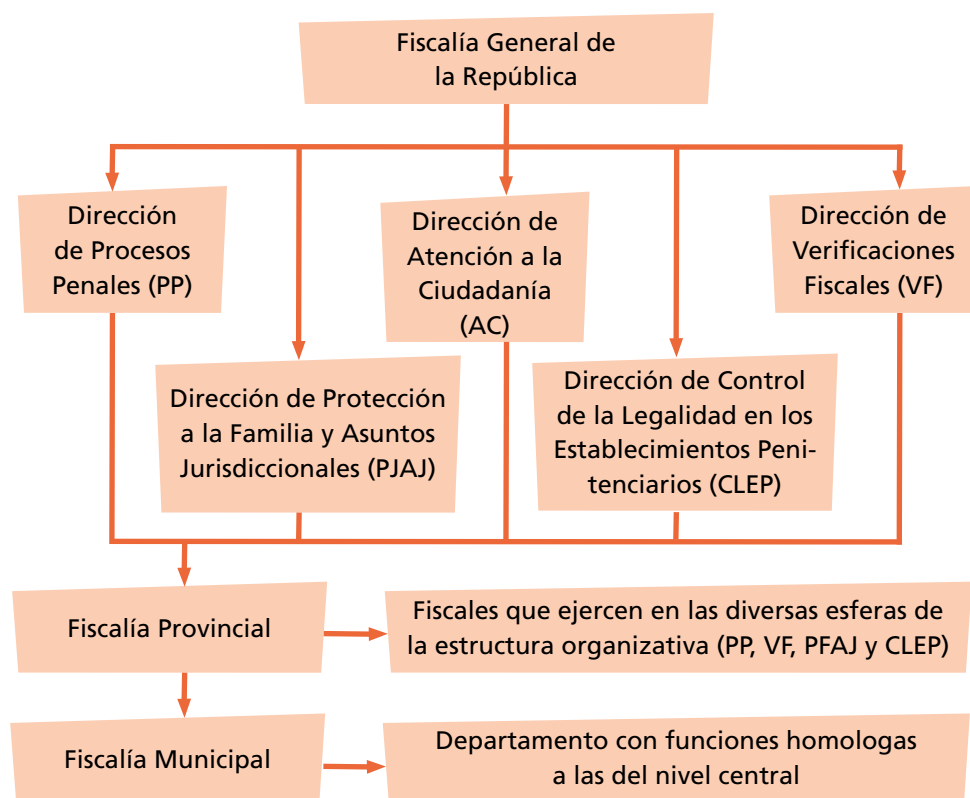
Fiscalía General de la República

Dirección de Procesos Penales (PP)

Dirección de Atención a la Ciudadanía (AC)

Dirección de Verificaciones Fiscales (VF)

Dirección de Protección a la Familia y Asuntos Jurisdiccionales (PJAJ)

Dirección de Control de la Legalidad en los Establecimientos Penitenciarios (CLEP)

Fiscalía Provincial

Fiscales que ejercen en las diversas esferas de la estructura organizativa (PP, VF, PFAJ y CLEP)

Fiscalía Municipal

Departamento con funciones homologas a las del nivel central